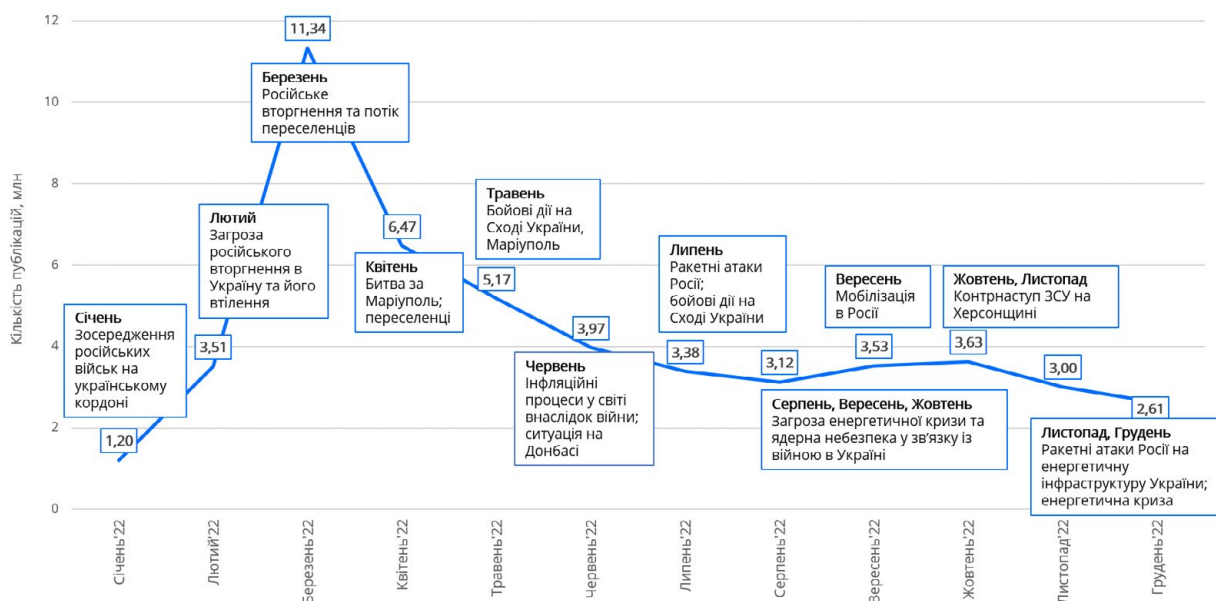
12
10
8
6
4
2
0

Кількість публікацій, млн

11,34

Березень
Російське вторгнення та потік переселенців

Лютий
Загроза російського вторгнення в Україну та його втілення

6,47

Травень
Бойові дії на Сході України, Маріуполь

Липень
Ракетні атаки Росії;
бойові дії на Сході України

Квітень
Битва за Маріуполь; переселенці

5,17

Вересень
Мобілізація в Росії

Жовтень, Листопад
Контрнаступ ЗСУ на Херсонщині

Січень
Зосередження російських військ на українському кордоні

3,51

3,97

3,38

3,12

3,53

3,63

3,00

Червень
Інфляційні процеси у світі внаслідок війни; ситуація на Донбасі

Серпень, Вересень, Жовтень
Загроза енергетичної кризи та ядерна небезпека у зв'язку із війною в Україні

2,61

1,20

Листопад, Грудень
Ракетні атаки Росії на енергетичну інфраструктуру України; енергетична криза

Січень'22
Лютий'22
Березень'22
Квітень'22
Травень'22
Червень'22
Липень'22
Серпень'22
Вересень'22
Жовтень'22
Листопад'22
Грудень'22